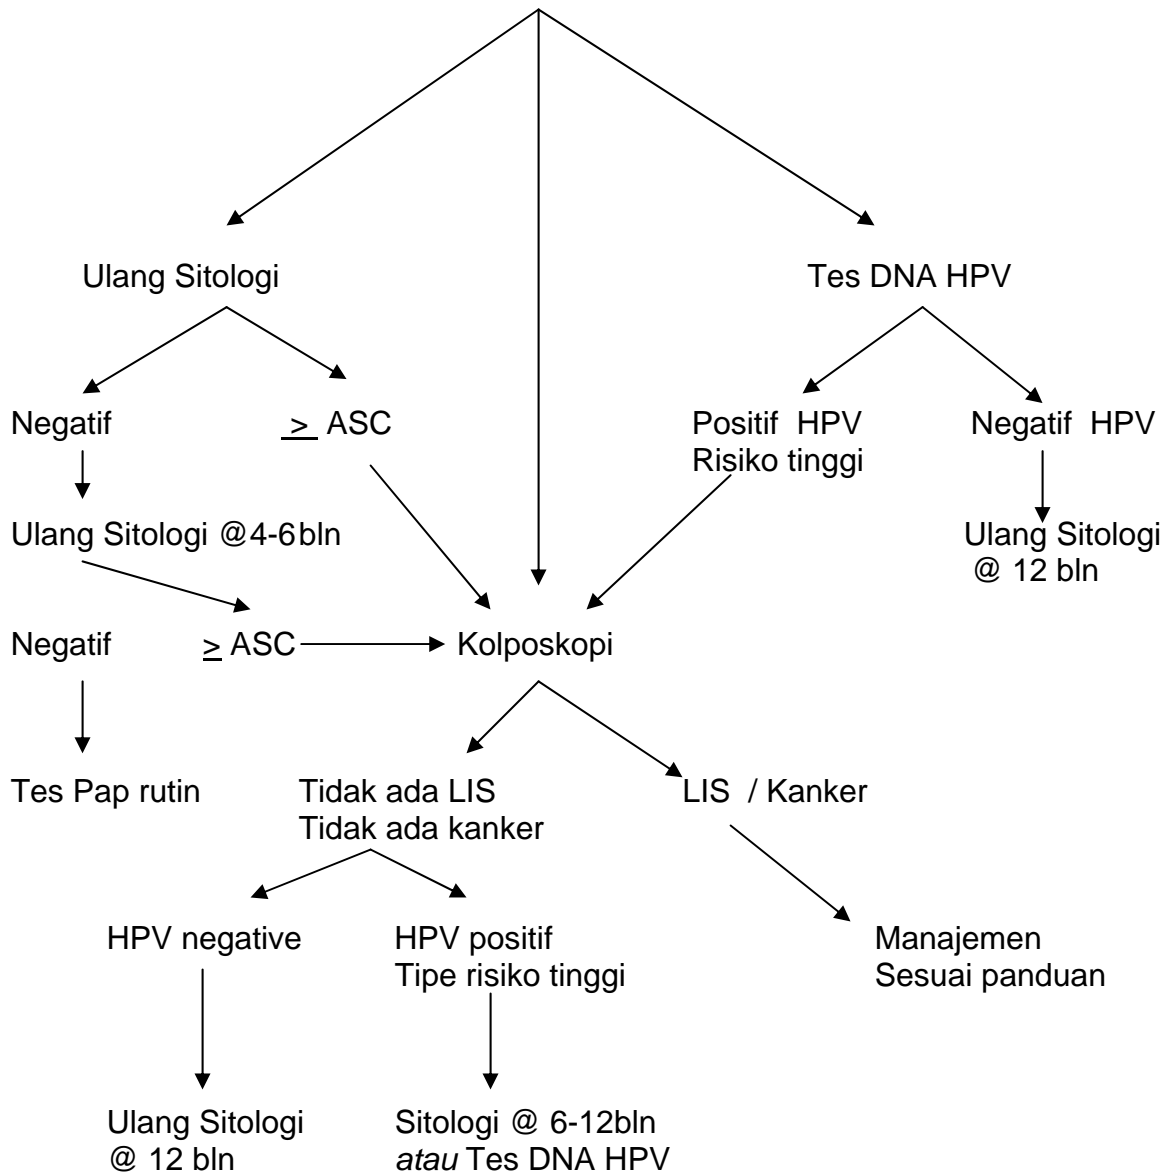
Ulang Sitologi

Tes DNA HPV

Negatif

$\geq$ ASC

Positif HPV
Risiko tinggi

Negatif HPV

Ulang Sitologi @4-6bln

Ulang Sitologi
@ 12 bln

Negatif

$\geq$ ASC

Kolposkopi

Tes Pap rutin

Tidak ada LIS
Tidak ada kanker

LIS / Kanker

HPV negative

HPV positif
Tipe risiko tinggi

Manajemen
Sesuai panduan

Ulang Sitologi
@ 12 bln

Sitologi @ 6-12bln
*atau* Tes DNA HPV